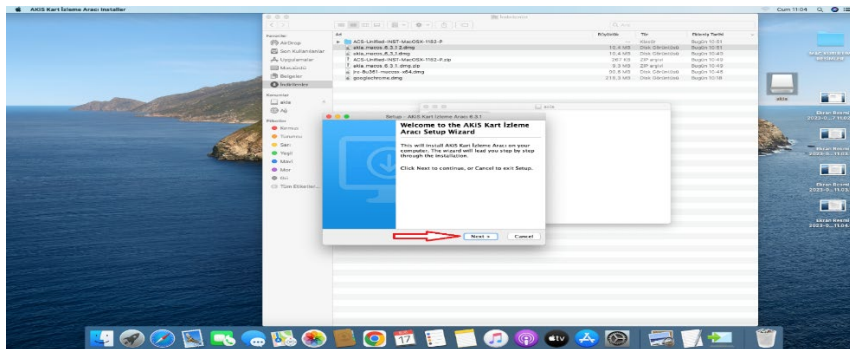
AKIS Kart İzleme Aracı Installer

Cum 11:04

İndirilenler

Sık Kullanılanlar
AirDrop
Son Kullanılanlar
Uygulamalar
Masaüstü
Belgeler
İndirilenler

Konumlar
akis

Etiketler
Kırmızı
Turuncu
Sarı
Yeşil
Mavi
Mor
Gri
Tüm Etiketler...

Ad | Büyüklük | Tür | Eklenme Tarihi
ACS-Unified-INST-MacOSX-1162-P | -- | Klasör | Bugün 10:51
akis.macos.6.3.1.2.dmg | 10,4 MB | Disk Görüntüsü | Bugün 10:51
akis.macos.6.3.1.dmg | 10,4 MB | Disk Görüntüsü | Bugün 10:49
ACS-Unified-INST-MacOSX-1162-P.zip | 267 KB | ZIP arşivi | Bugün 10:49
akis.macos.6.3.1.dmg.zip | 9,3 MB | ZIP arşivi | Bugün 10:49
zc-8u361-macosx-x64.dmg | 56,8 MB | Disk Görüntüsü | Bugün 10:45
googlechrome.dmg | 219,3 MB | Disk Görüntüsü | Bugün 10:38

akis

Setup - AKIS Kart İzleme Aracı 6.3.1

Welcome to the AKIS Kart İzleme Aracı Setup Wizard

This will install AKIS Kart İzleme Aracı on your computer. The wizard will lead you step by step through the installation.

Click Next to continue, or Cancel to exit Setup.

Next > Cancel

akis

Ekran Resmi 2023-...11.03

Ekran Resmi 2023-...11.03

Ekran Resmi 2023-...11.03

Ekran Resmi 2023-...11.03